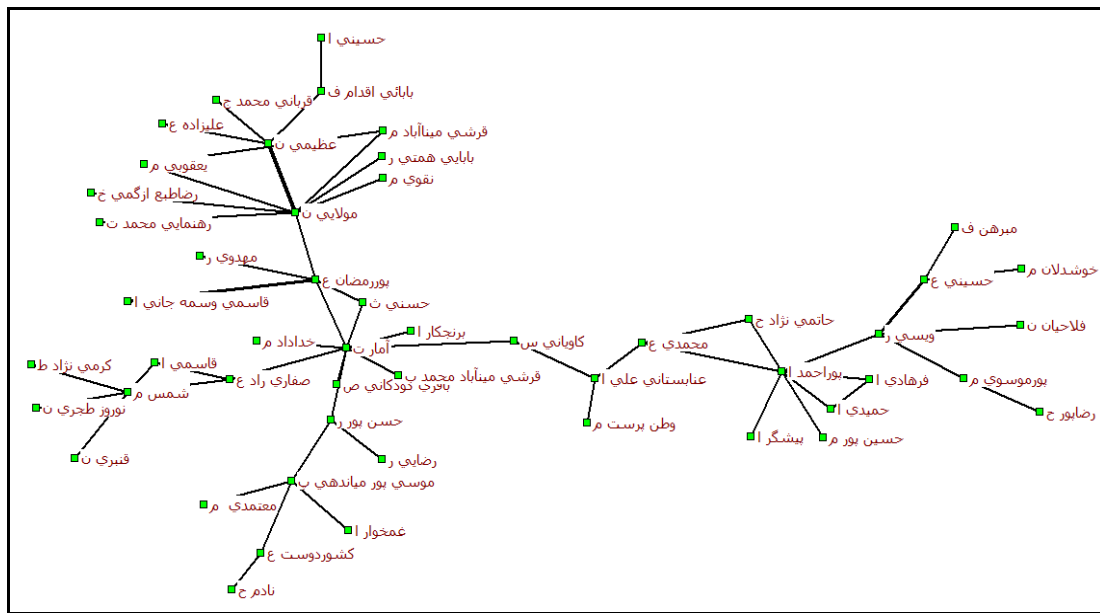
حسيني ا
بابائي اقدام ف
قرباني محمد ح
عليزاده ع
عظيمي ن
قرشي ميناآباد م
بابايي همتي ر
يعقوبي م
نقوي م
رضاطبع ازگمي خ
مولايي ن
رهنمايي محمد ت
مهدوي ر
پوررمضان ع
قاسمي وسمه جاني ا
حسني ث
برنجكار ا
خداداد م
آمارت
كاوياني س
قاسمي ا
كرمي نژاد ط
شمس م
صفاري راد ع
قرشي ميناآباد محمد ب
باقري كودكاني ص
نوروز طجري ن
قنبري ن
حسن پور ر
رضايي ر
موسي پور ميانده‌ي ب
معتمدي م
غمخوار ا
كشوردوست ع
نادم ح
عنابستاني علي ا
وطن پرست م
محمدي ع
حاتمي نژاد ح
پوراحمد ا
پيشگر ا
حسين پور م
حميدي ا
فرهادي ا
ويسي ر
ميرهن ف
حسيني ع
خوشدلان م
فلاحيان ن
پورموسوي م
رضاپور ح